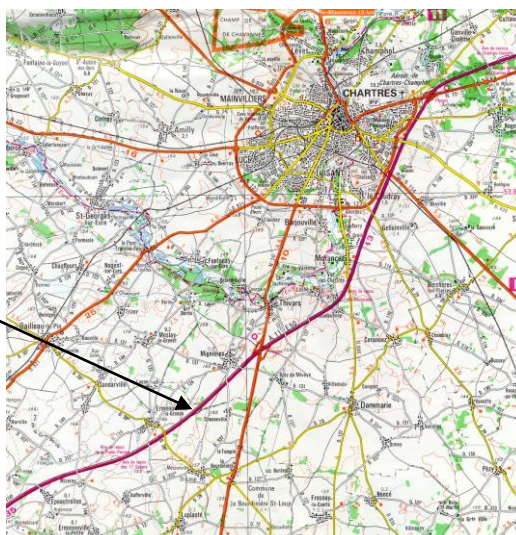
CHAMP DE CHAMBRES
CHARTRES
MAINVILLIERS
Champhol
Amilly
St-Georges-sur-Eure
LUISANT
Fontenay-sur-Eure
Thivars
Mignières
Morancez
Dammarie
Fresnay-le-Comte
Ermenonville
Lucé
Nogent-sur-Eure
Corancez
Berchères
Illiers
Mainvilliers
Sours
Gellainville
Le Coudray
Barjouville
Meslay-le-Grenet
Cintray
Ver-lès-Chartres